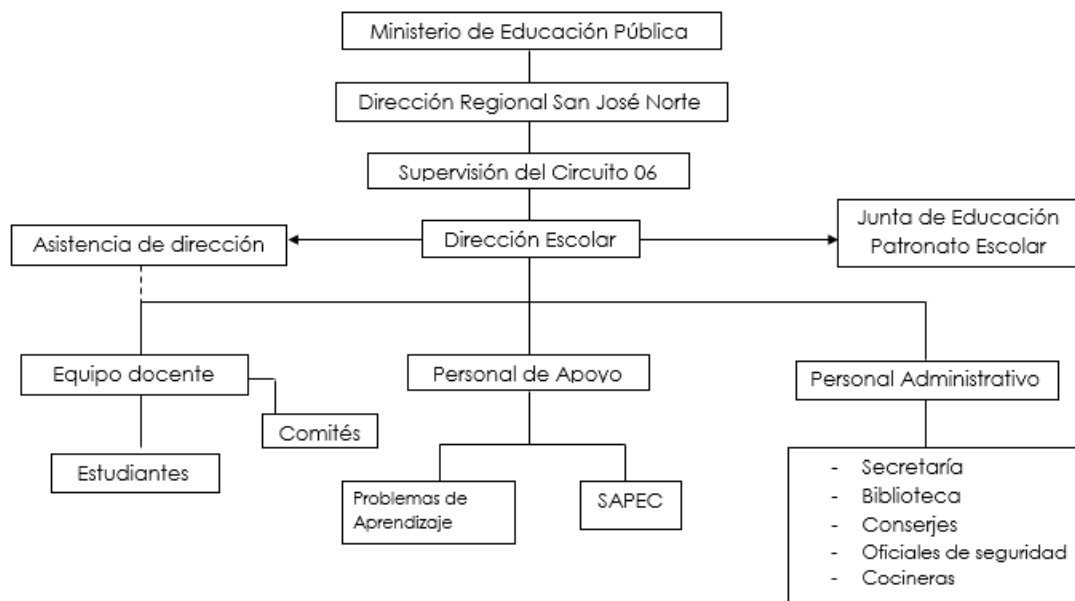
Ministerio de Educación Pública

Dirección Regional San José Norte

Supervisión del Circuito 06

Asistencia de dirección

Dirección Escolar

Junta de Educación
Patronato Escolar

Equipo docente

Comités

Estudiantes

Personal de Apoyo

Problemas de Aprendizaje

SAPEC

Personal Administrativo

- Secretaría
- Biblioteca
- Conserjes
- Oficiales de seguridad
- Cocineras